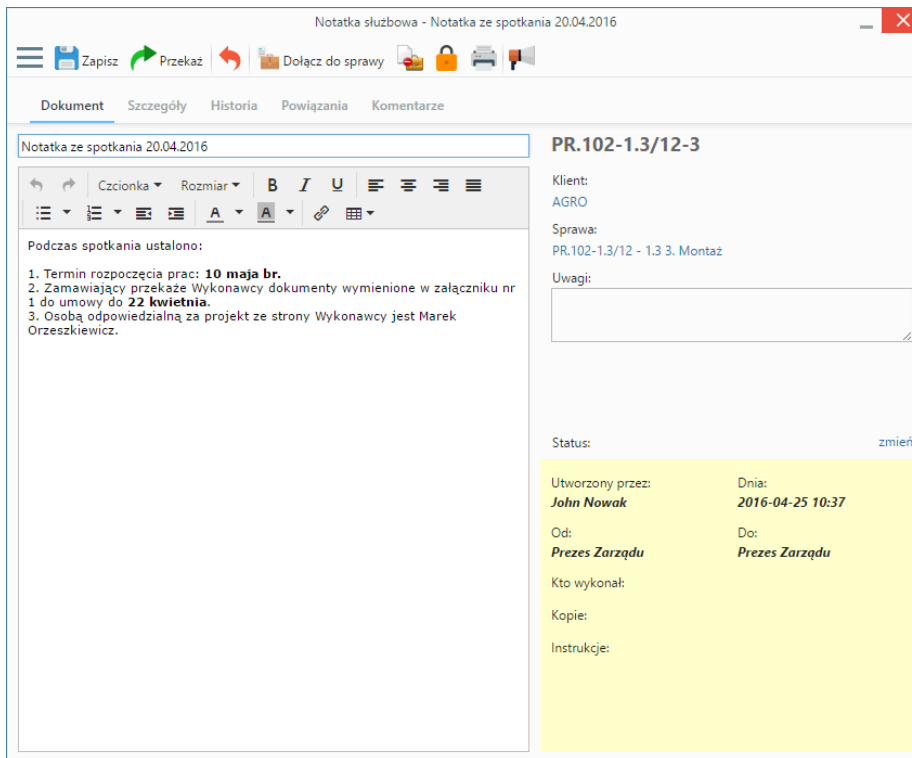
Notatka służbowa - Notatka ze spotkania 20.04.2016

Zapisz Przekaż Dołącz do sprawy

Dokument Szczegóły Historia Powiązania Komentarze

Notatka ze spotkania 20.04.2016

Czcionka Rozmiar B I U A A

Podczas spotkania ustalono:

1. Termin rozpoczęcia prac: **10 maja br.**
2. Zamawiający przekaże Wykonawcy dokumenty wymienione w załączniku nr 1 do umowy do **22 kwietnia**.
3. Osobą odpowiedzialną za projekt ze strony Wykonawcy jest Marek Orzeszkiewicz.

PR.102-1.3/12-3

Klient:
AGRO

Sprawa:
PR.102-1.3/12 - 1.3 3. Montaż

Uwagi:

Status: zmień

Utworzony przez:
John Nowak

Dnia:
2016-04-25 10:37

Od:
Prezes Zarządu

Do:
Prezes Zarządu

Kto wykonał:

Kopie:

Instrukcje: